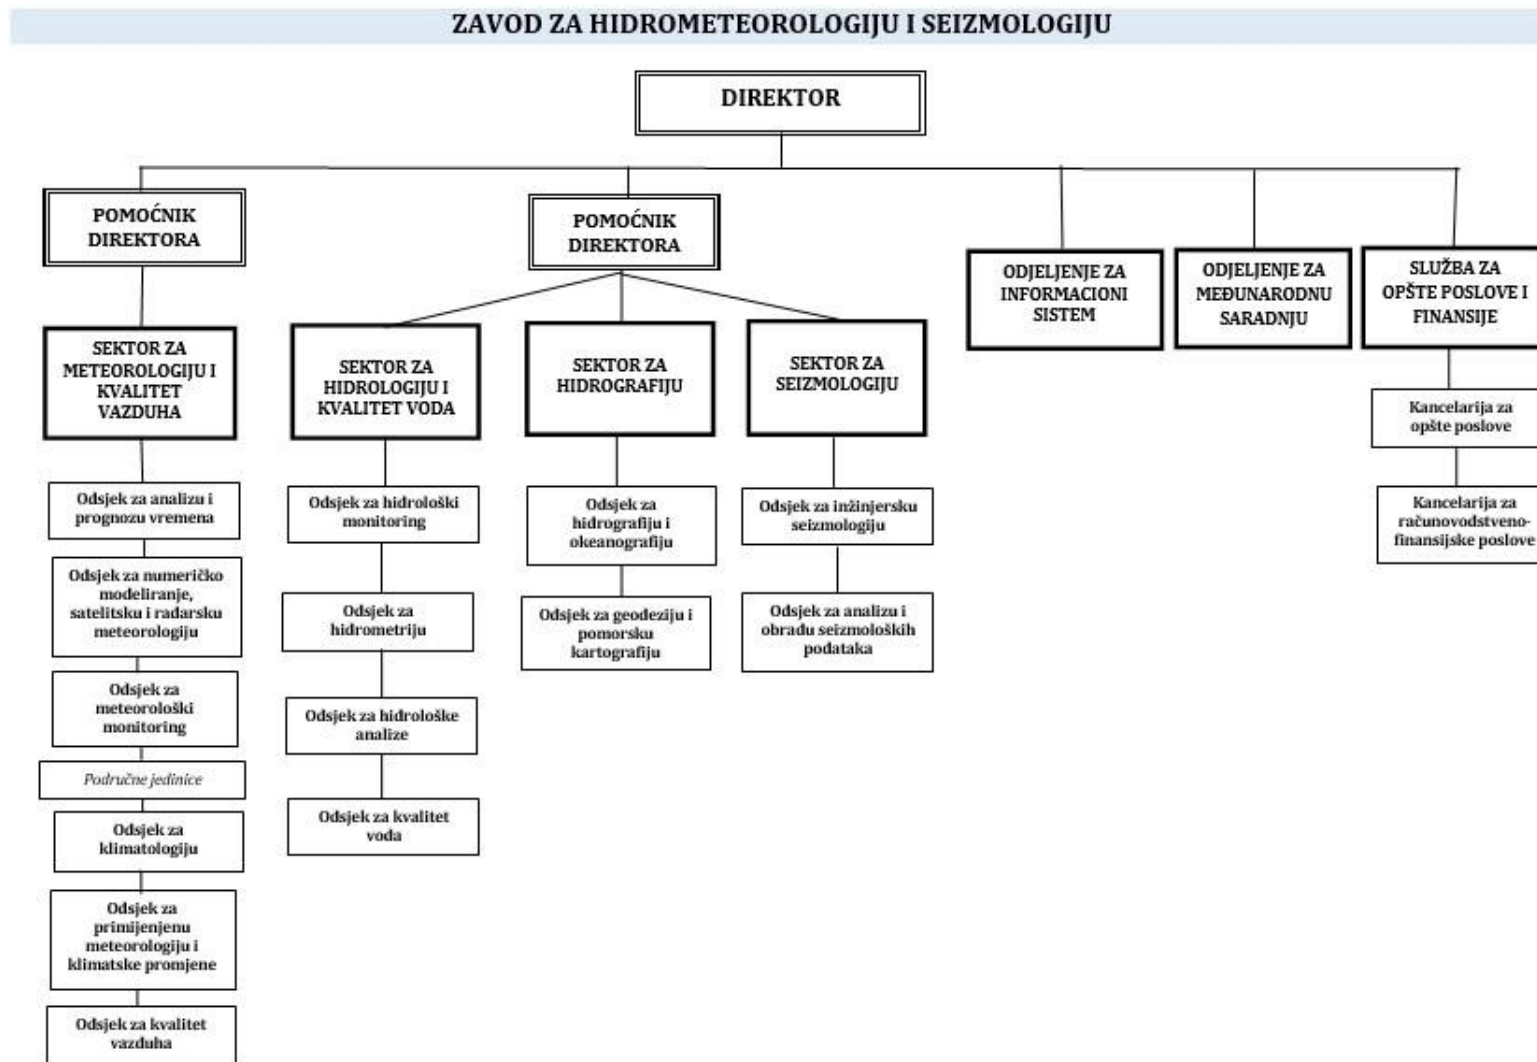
ZAVOD ZA HIDROMETEOROLOGIJU I SEIZMOLOGIJU

DIREKTOR

POMOĆNIK DIREKTORA

SEKTOR ZA METEOROLOGIJU I KVALITET VAZDUHA

Odsjek za analizu i prognozu vremena

Odsjek za numeričko modeliranje, satelitsku i radarsku meteorologiju

Odsjek za meteorološki monitoring

Područne jedinice

Odsjek za klimatologiju

Odsjek za primijenjenu meteorologiju i klimatske promjene

Odsjek za kvalitet vazduha

POMOĆNIK DIREKTORA

SEKTOR ZA HIDROLOGIJU I KVALITET VODA

Odsjek za hidrološki monitoring

Odsjek za hidrometriju

Odsjek za hidrološke analize

Odsjek za kvalitet voda

SEKTOR ZA HIDROGRAFIJU

Odsjek za hidrografiju i okeanografiju

Odsjek za geodeziju i pomorsku kartografiju

SEKTOR ZA SEIZMOLOGIJU

Odsjek za inžinjersku seizmologiju

Odsjek za analizu i obradu seizmoloških podataka

ODJELJENJE ZA INFORMACIONI SISTEM

ODJELJENJE ZA MEĐUNARODNU SARADNJU

SLUŽBA ZA OPŠTE POSLOVE I FINANSIJE

Kancelarija za opšte poslove

Kancelarija za računovodstveno-finansijske poslove